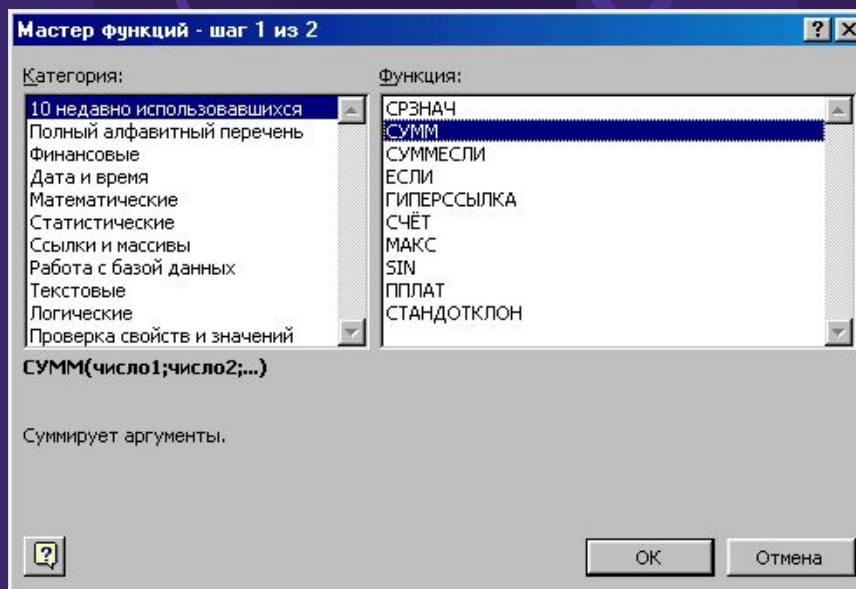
Мастер функций - шаг 1 из 2

?

Категория:

10 недавно использовавшихся
Полный алфавитный перечень
Финансовые
Дата и время
Математические
Статистические
Ссылки и массивы
Работа с базой данных
Текстовые
Логические
Проверка свойств и значений

Функция:

СРЗНАЧ
СУММ
СУММЕСЛИ
ЕСЛИ
ГИПЕРССЫЛКА
СЧЁТ
МАКС
SIN
ППЛАТ
СТАНДОТКЛОН

СУММ(число1;число2;...)

Суммирует аргументы.

ОК

Отмена